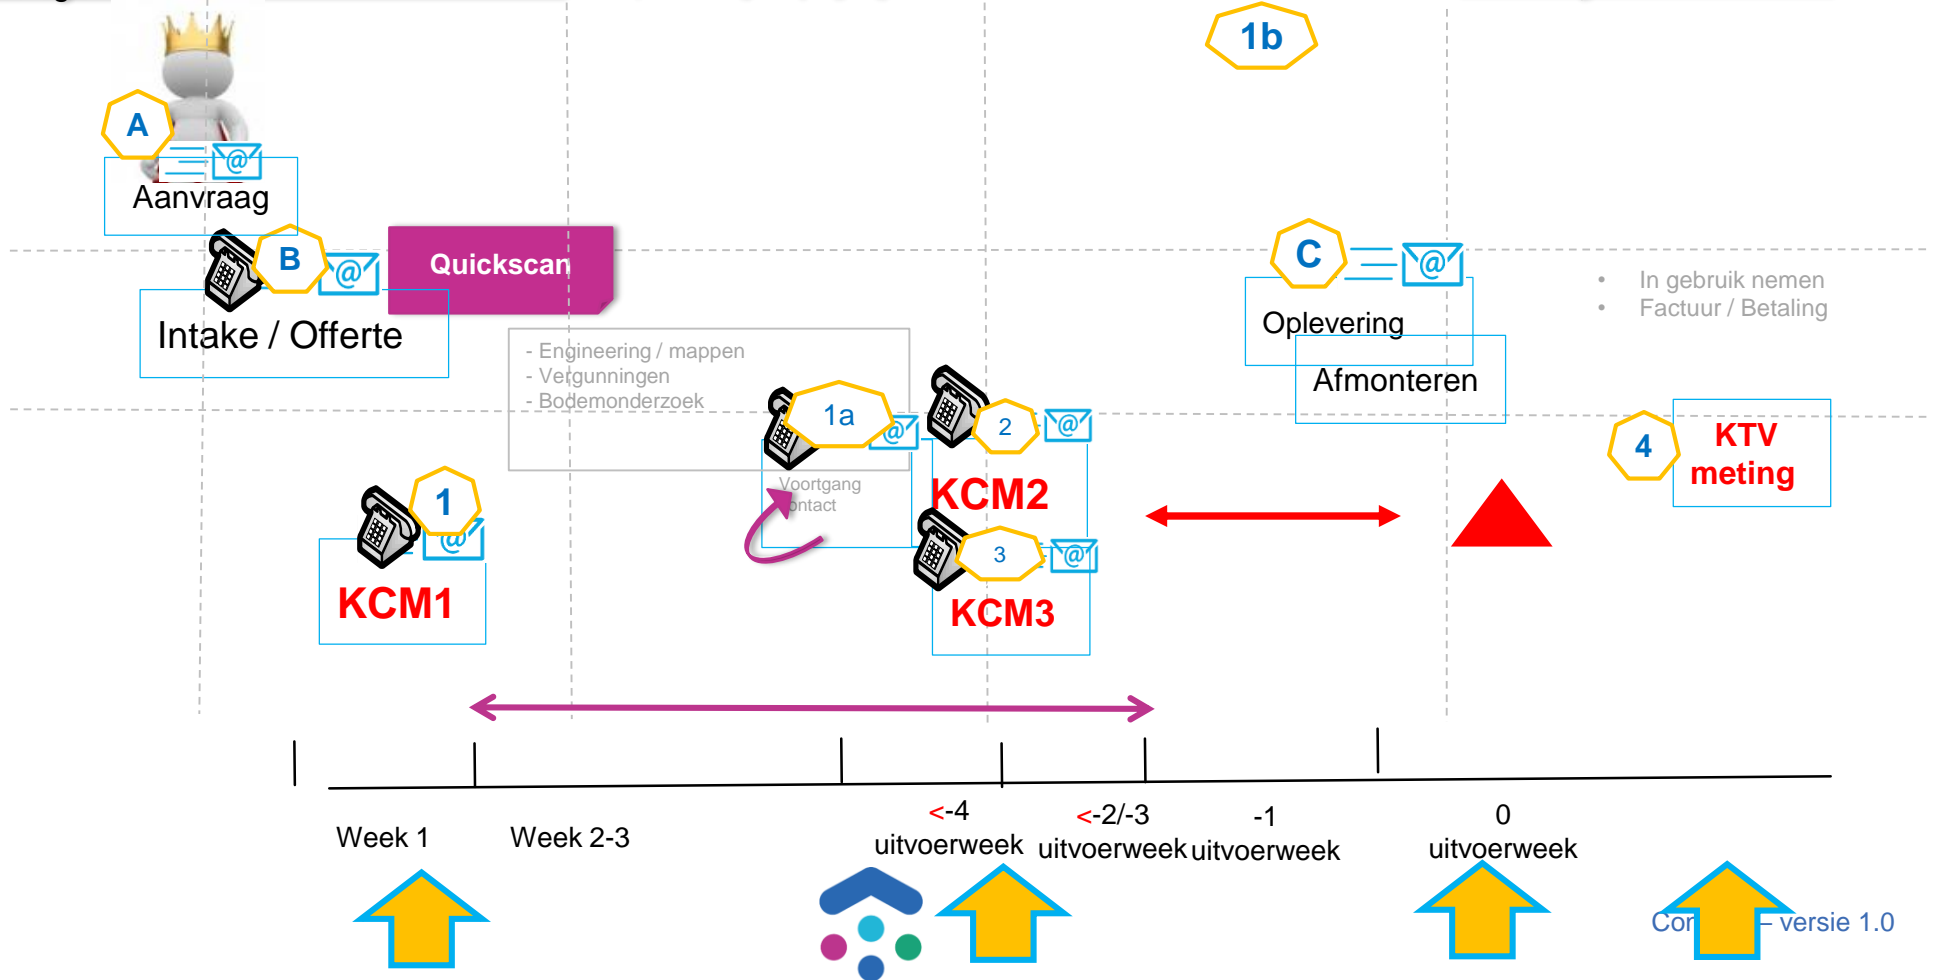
1b

A

Aanvraag

B

Quickscan

Intake / Offerte

C

Oplevering

Afmonteren

- In gebruik nemen
- Factuur / Betaling

- Engineering / mappen
- Vergunningen
- Bodemonderzoek

1a

Voortgang
ontact

2

KCM2

3

KCM3

4

KTV meting

1

KCM1

Week 1

Week 2-3

<-4 uitvoerweek

<-2/-3 uitvoerweek

-1 uitvoerweek

0 uitvoerweek

Cor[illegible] versie 1.0